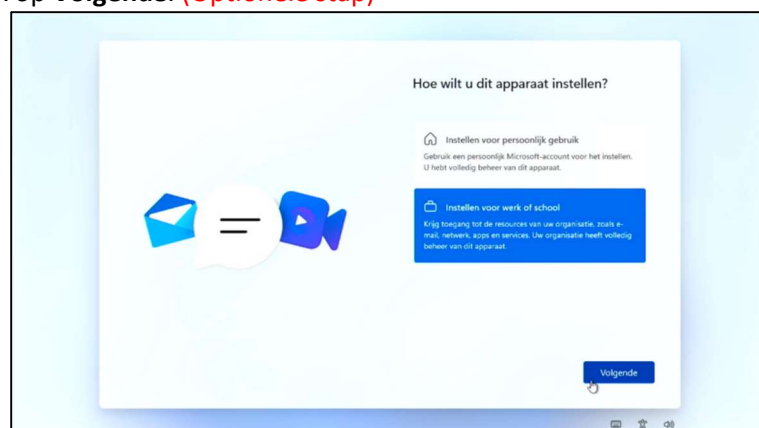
op Volgende. (Optionele stap)

Hoe wilt u dit apparaat instellen?

Instellen voor persoonlijk gebruik

Gebruik een persoonlijk Microsoft-account voor het instellen. U hebt volledig beheer van dit apparaat.

Instellen voor werk of school

Krijg toegang tot de resources van uw organisatie, zoals e-mail, netwerk, apps en services. Uw organisatie heeft volledig beheer van dit apparaat.

Volgende